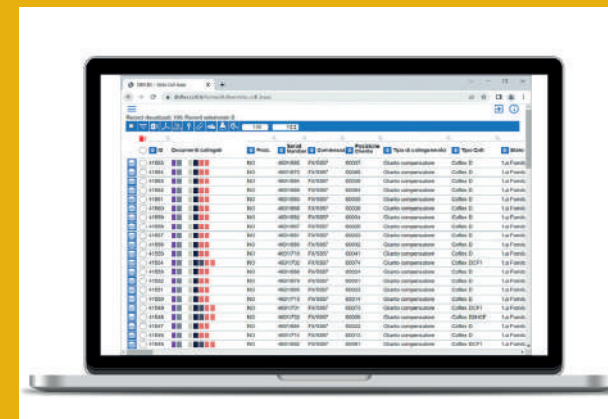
Record visualizzati: 100; Record selezionati: 0

100

ID | Documenti Collegati | Proc. | Serial Number | Commessa | Posizione Cliente | Tipo di collegamento | Tipo Coll. | Stato

Giunto compensatore

Coffex D

Coffex DCF1

1.a Fornit.